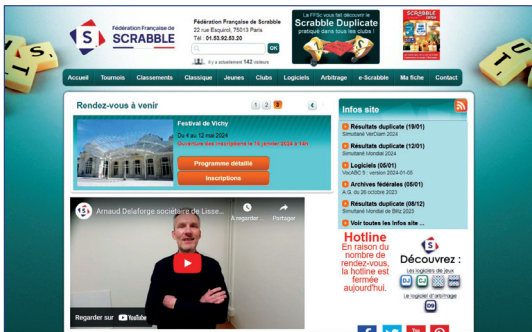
Fédération Française de SCRABBLE

Fédération Française de Scrabble
22 rue Esquirol, 75013 Paris
Tél. : 01.53.92.53.20

OK

Il y a actuellement 142 visiteurs

La FFSc vous fait découvrir le Scrabble Duplicate pratiqué dans tous les clubs !

SCRABBLE

Accueil | Tournois | Classements | Classique | Jeunes | Clubs | Logiciels | Arbitrage | e-Scrabble | Ma fiche | Contact

Rendez-vous à venir

1 2 3

Festival de Vichy
Du 4 au 12 mai 2024
Ouverture des inscriptions le 10 janvier 2024 à 14h

Programme détaillé

Inscriptions

Arnaud Delaforge sociétaire de Lisse...

À regarder ...

Partager

Regarder sur YouTube

Infos site

Résultats duplicate (19/01)
Simultané VarGam 2024

Résultats duplicate (12/01)
Simultané Mondial 2024

Logiciels (08/01)
VocABC 9 : version 2024-01-08

Archives fédérales (05/01)
A.G. du 28 octobre 2023

Résultats duplicate (08/12)
Simultané Mondial de Blitz 2023

Voir toutes les infos site ...

Hotline
En raison du nombre de rendez-vous, la hotline est fermée aujourd'hui.

Découvrez :
Les logiciels de jeux
Le logiciel d'arbitrage